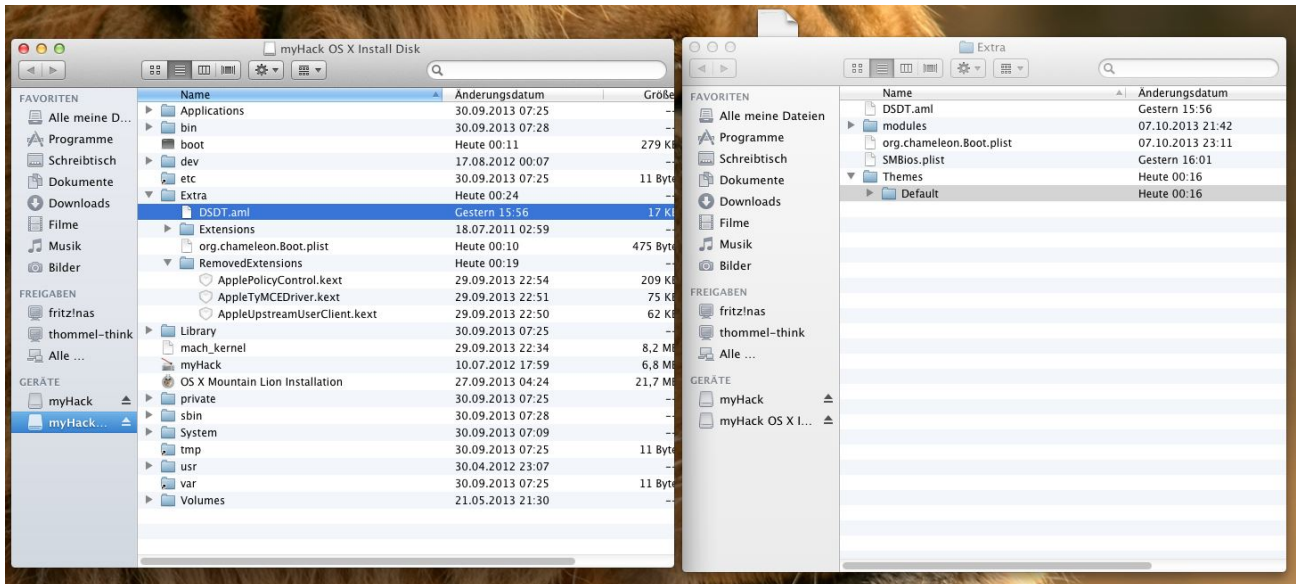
myHack OS X Install Disk

FAVORITEN
Alle meine D...
Programme
Schreibtisch
Dokumente
Downloads
Filme
Musik
Bilder
FREIGABEN
fritz!nas
thommel-think
Alle ...
GERÄTE
myHack
myHack...

| Name | Änderungsdatum | Größe |
|---|---|---|
| Applications | 30.09.2013 07:25 | -- |
| bin | 30.09.2013 07:28 | -- |
| boot | Heute 00:11 | 279 KB |
| dev | 17.08.2012 00:07 | -- |
| etc | 30.09.2013 07:25 | 11 Byte |
| Extra | Heute 00:24 | -- |
| DSDT.aml | Gestern 15:56 | 17 KB |
| Extensions | 18.07.2011 02:59 | -- |
| org.chameleon.Boot.plist | Heute 00:10 | 475 Byte |
| RemovedExtensions | Heute 00:19 | -- |
| ApplePolicyControl.kext | 29.09.2013 22:54 | 209 KB |
| AppleTyMCEDriver.kext | 29.09.2013 22:51 | 75 KB |
| AppleUpstreamUserClient.kext | 29.09.2013 22:50 | 62 KB |
| Library | 30.09.2013 07:25 | -- |
| mach_kernel | 29.09.2013 22:34 | 8,2 MB |
| myHack | 10.07.2012 17:59 | 6,8 MB |
| OS X Mountain Lion Installation | 27.09.2013 04:24 | 21,7 MB |
| private | 30.09.2013 07:25 | -- |
| sbin | 30.09.2013 07:28 | -- |
| System | 30.09.2013 07:09 | -- |
| tmp | 30.09.2013 07:25 | 11 Byte |
| usr | 30.04.2012 23:07 | -- |
| var | 30.09.2013 07:25 | 11 Byte |
| Volumes | 21.05.2013 21:30 | -- |

Extra

FAVORITEN
Alle meine Dateien
Programme
Schreibtisch
Dokumente
Downloads
Filme
Musik
Bilder
FREIGABEN
fritz!nas
thommel-think
Alle ...
GERÄTE
myHack
myHack OS X I...

| Name | Änderungsdatum |
|---|---|
| DSDT.aml | Gestern 15:56 |
| modules | 07.10.2013 21:42 |
| org.chameleon.Boot.plist | 07.10.2013 23:11 |
| SMBios.plist | Gestern 16:01 |
| Themes | Heute 00:16 |
| Default | Heute 00:16 |